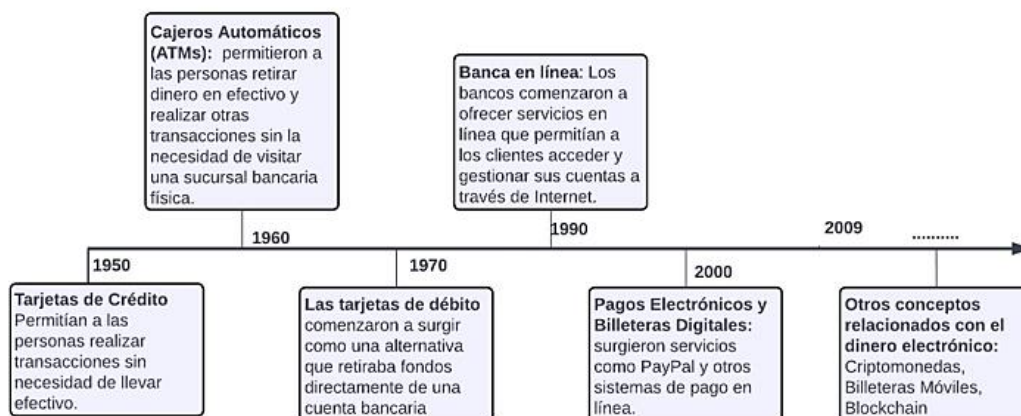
**Cajeros Automáticos (ATMs):** permitieron a las personas retirar dinero en efectivo y realizar otras transacciones sin la necesidad de visitar una sucursal bancaria física.

1960

**Banca en línea:** Los bancos comenzaron a ofrecer servicios en línea que permitían a los clientes acceder y gestionar sus cuentas a través de Internet.

1990

2009

..........

1950

**Tarjetas de Crédito** Permitían a las personas realizar transacciones sin necesidad de llevar efectivo.

1970

**Las tarjetas de débito** comenzaron a surgir como una alternativa que retiraba fondos directamente de una cuenta bancaria

2000

**Pagos Electrónicos y Billeteras Digitales:** surgieron servicios como PayPal y otros sistemas de pago en línea.

**Otros conceptos relacionados con el dinero electrónico:** Criptomonedas, Billeteras Móviles, Blockchain